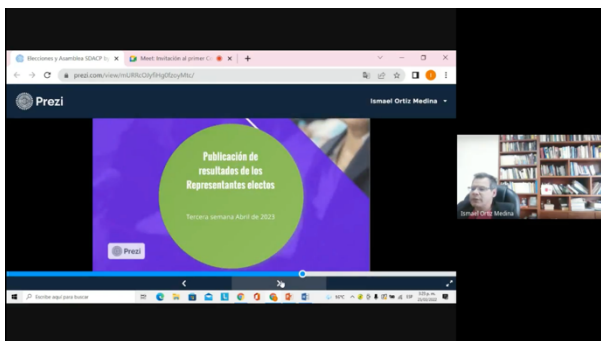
Elecciones y Asamblea SDACP (c
Meet: Invitación al primer C
prezi.com/view/mU6Rc0iyfHg0bzyMlc/
Prezi
Ismael Ortiz Medina
Publicación de resultados de los Representantes electos
Tercera semana Abril de 2023
Prezi
Escribe aquí para buscar
Ismael Ortiz Medina